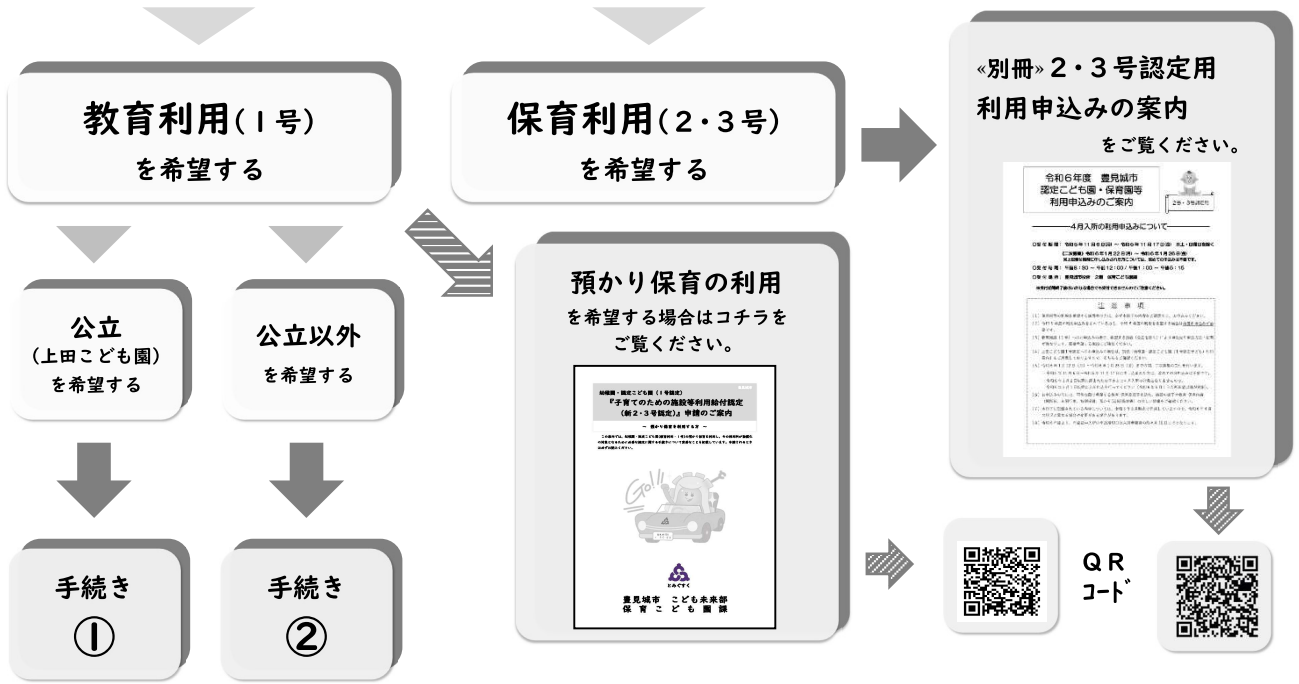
教育利用(1号)
を希望する

保育利用(2・3号)
を希望する

«別冊» 2・3号認定用
利用申込みの案内
をご覧ください。

令和6年度 豊見城市
認定こども園・保育園等
利用申込みのご案内

2号・3号認定用

4月入所の利用申込みについて

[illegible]

注意事項

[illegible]

公立
(上田こども園)
を希望する

公立以外
を希望する

預かり保育の利用
を希望する場合はコチラを
ご覧ください。

幼稚園・認定こども園(1号認定)
『子育てのための施設等利用給付認定
(新2・3号認定)』申請のご案内

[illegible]

豊見城市 こども未来部
保育こども園課

手続き
①

手続き
②

QR
コード